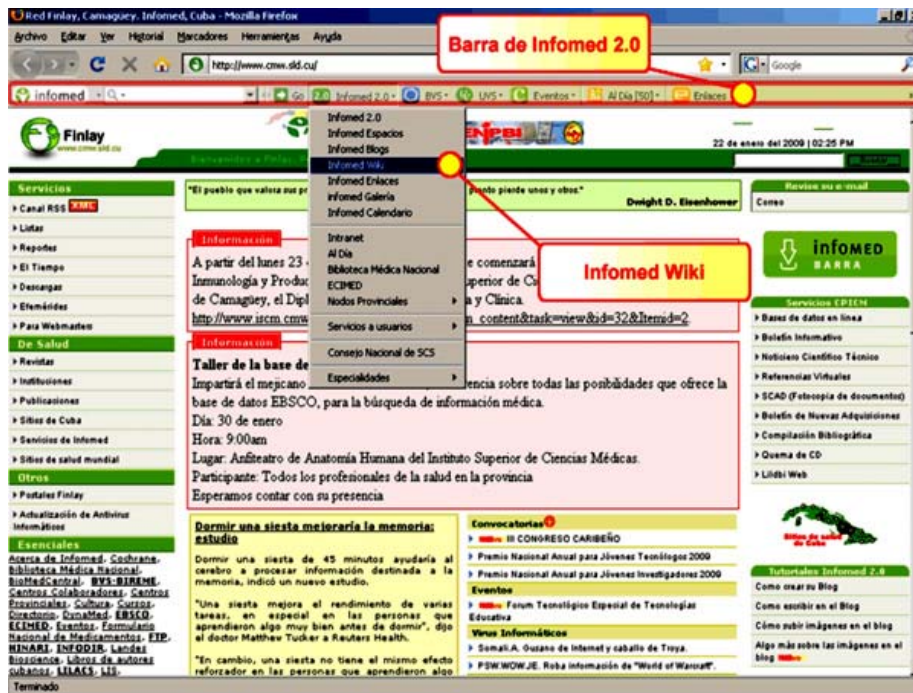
Red Finlay, Camaguey. Infomed, Cuba - Mozilla Firefox

Archivo Editar Ver Historial Marcadores Herramientas Ayuda

http://www.cmw.sld.cu/

Google

Barra de Infomed 2.0

infomed Go Infomed 2.0 BVS UVS Eventos Al Día [50] Enlaces

Infomed 2.0
Infomed Espacios
Infomed Blogs
Infomed Wiki
Infomed Enlaces
Infomed Galería
Infomed Calendario
Intranet
Al Día
Biblioteca Médica Nacional
ECIMED
Nodos Provinciales
Servicios a usuarios
Consejo Nacional de SCS
Especialidades

Infomed Wiki

Finlay
www.cmw.sld.cu

Bienvenidos a Finlay

22 de enero del 2009 | 02:25 PM

Servicios
Canal RSS XML
Listas
Reportes
El Tiempo
Descargas
Efemérides
Para Webmasters

De Salud
Revistas
Instituciones
Publicaciones
Sitios de Cuba
Servicios de Infomed
Sitios de salud mundial

Otros
Postales Finlay
Actualización de Antivirus Informáticos

Esenciales
Acerca de Infomed, Cochrane, Biblioteca Médica Nacional, BioMedCentral, BVS-BIREME, Centros Colaboradores, Centros Provinciales, Cultura, Cursos, Directorio, DynaMed, EBSCO, ECIMED, Eventos, Formulario Nacional de Medicamentos, FTP, HINARI, INFODIR, Landes Bioscience, Libros de autores cubanos, LILACS, LIS,

"El pueblo que valora sus pr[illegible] pronto pierde unos y otros."
Dwight D. Eisenhower

Información
A partir del lunes 23 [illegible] e comenzará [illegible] Inmunología y Produc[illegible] uperior de C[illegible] de Camagüey, el Dipl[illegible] a y Clínica. http://www.iscm.cmw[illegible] content&task=view&id=32&Itemid=2.

Información
Taller de la base de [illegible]
Impartirá el mejicano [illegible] encia sobre todas las posibilidades que ofrece la base de datos EBSCO, para la búsqueda de información médica.
Día: 30 de enero
Hora: 9:00am
Lugar: Anfiteatro de Anatomía Humana del Instituto Superior de Ciencias Médicas.
Participante: Todos los profesionales de la salud en la provincia
Esperamos contar con su presencia

Dormir una siesta mejoraría la memoria: estudio
Dormir una siesta de 45 minutos ayudaría al cerebro a procesar información destinada a la memoria, indicó un nuevo estudio.
"Una siesta mejora el rendimiento de varias tareas, en especial en las personas que aprendieron algo muy bien antes de dormir", dijo el doctor Matthew Tucker a Reuters Health.
"En cambio, una siesta no tiene el mismo efecto reforzador en las personas que aprendieron algo

Convocatorias
III CONGRESO CARIBEÑO
Premio Nacional Anual para Jóvenes Tecnólogos 2009
Premio Nacional Anual para Jóvenes Investigadores 2009
Eventos
Forum Tecnológico Especial de Tecnologías Educativa
Virus Informáticos
Somali.A. Gusano de Internet y caballo de Troya.
PSW.WOW.JE. Roba información de "World of Warcraft".

Revise su e-mail
Correo

infomed BARRA

Servicios CPICM
Bases de datos en línea
Boletín Informativo
Noticiero Científico Técnico
Referencias Virtuales
SCAD (Fotocopia de documentos)
Boletín de Nuevas Adquisiciones
Compilación Bibliográfica
Quema de CD
Lildbi Web

Sitios de salud de Cuba

Tutoriales Infomed 2.0
Como crear su Blog
Como escribir en el Blog
Cómo subir imágenes en el blog
Algo más sobre las imágenes en el blog

Terminado